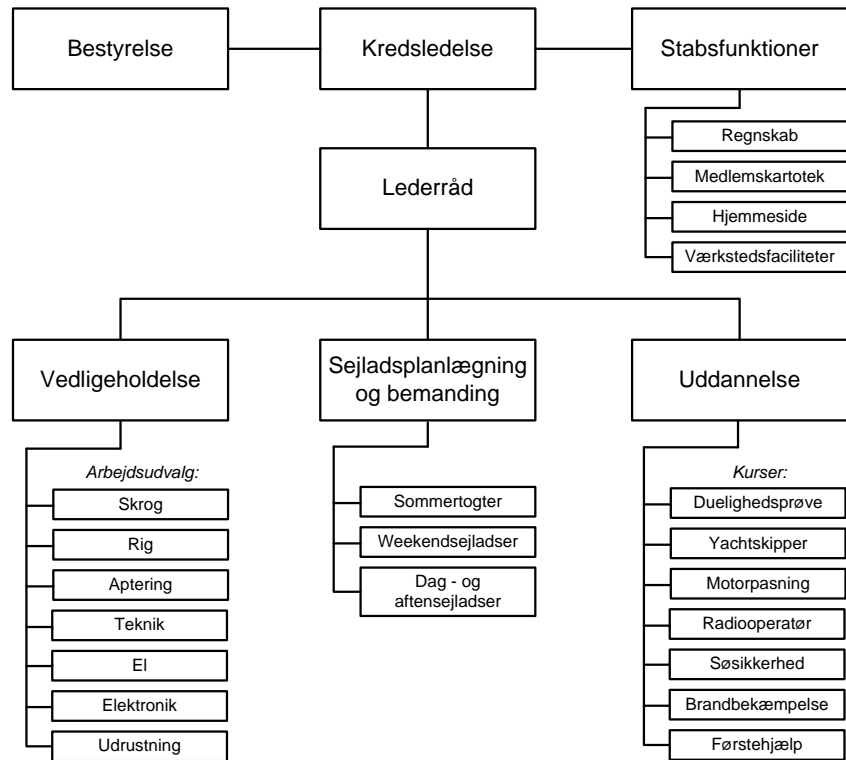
Bestyrelse

Kredsledelse

Stabsfunktioner

Regnskab

Medlemskartotek

Hjemmeside

Værkstedsfaciliteter

Lederråd

Vedligeholdelse

Arbejdsudvalg:

Skrog

Rig

Aptering

Teknik

El

Elektronik

Udrustning

Sejladsplanlægning og bemanding

Sommertogter

Weekendsejladser

Dag - og aftensejladser

Uddannelse

Kurser:

Duelighedsprøve

Yachtskipper

Motorpasning

Radiooperatør

Søsikkerhed

Brandbekæmpelse

Førstehjælp